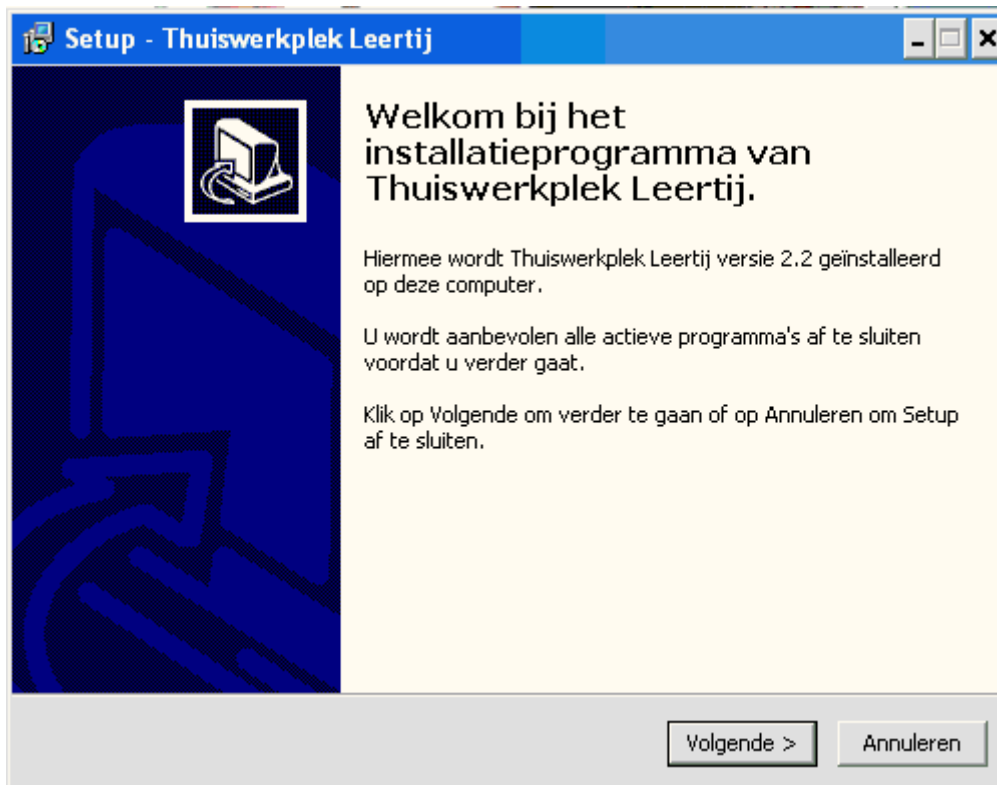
Setup - Thuiswerkplek Leertij

Welkom bij het installatieprogramma van Thuiswerkplek Leertij.

Hiermee wordt Thuiswerkplek Leertij versie 2.2 geïnstalleerd op deze computer.

U wordt aanbevolen alle actieve programma's af te sluiten voordat u verder gaat.

Klik op Volgende om verder te gaan of op Annuleren om Setup af te sluiten.

Volgende >

Annuleren